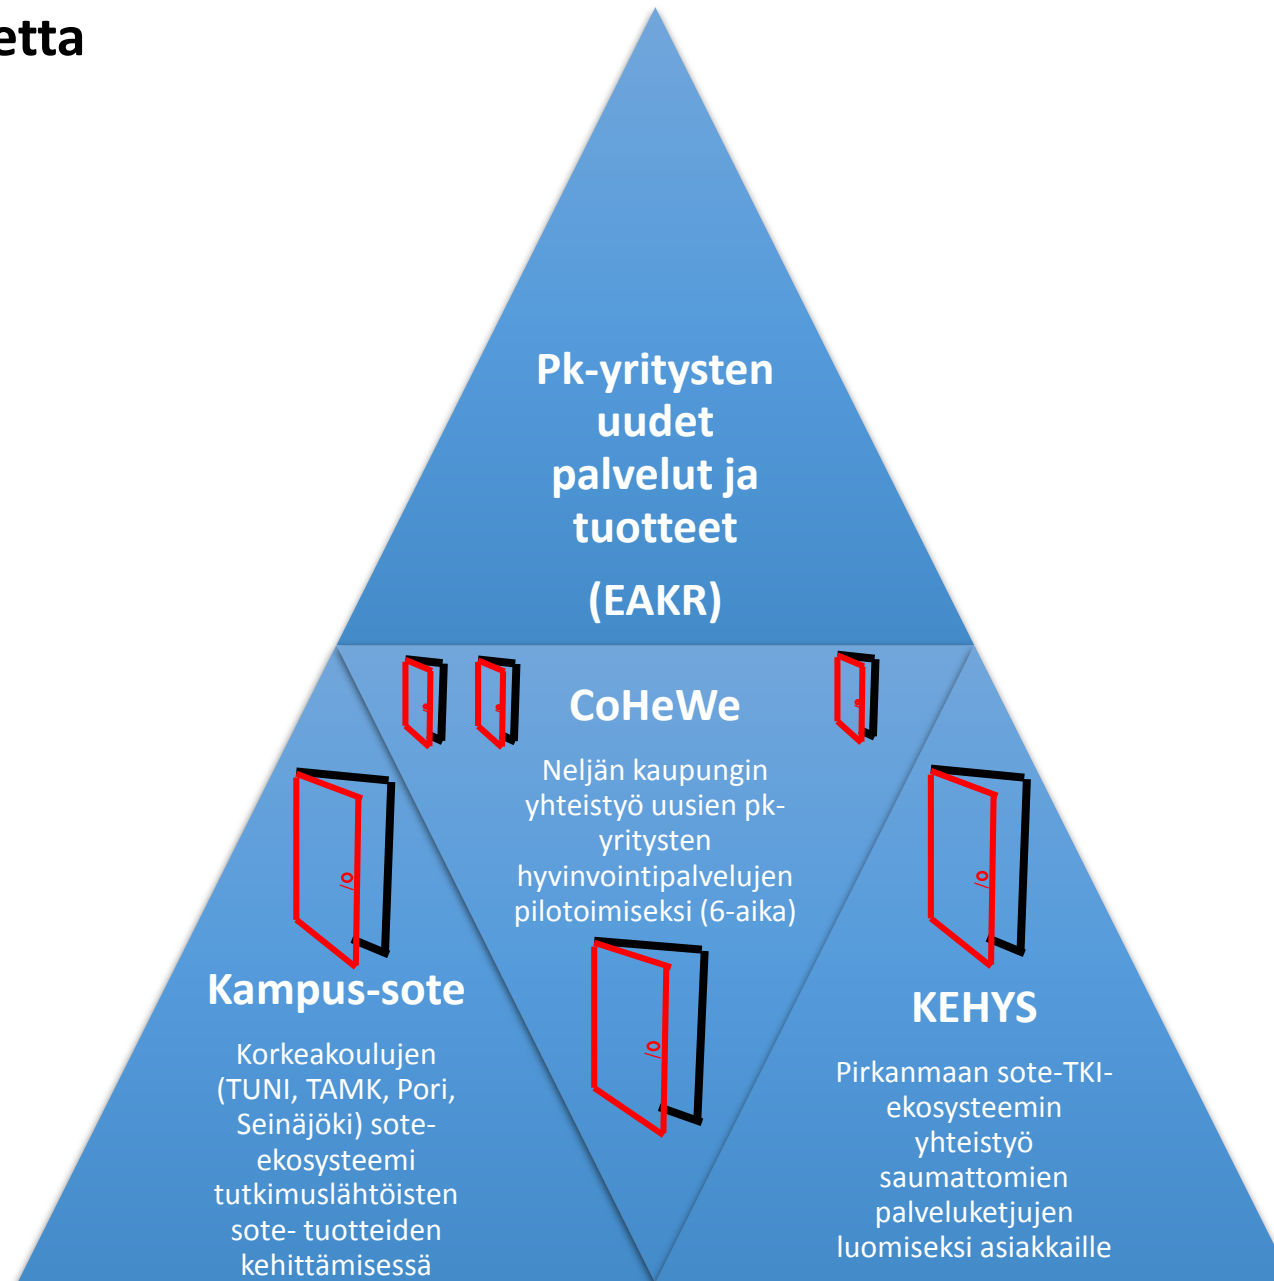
etta

Pk-yritysten uudet palvelut ja tuotteet

(EAKR)

CoHeWe

Neljän kaupungin yhteistyö uusien pk-yritysten hyvinvointipalvelujen pilotoimiseksi (6-aika)

Kampus-sote

Korkeakoulujen (TUNI, TAMK, Pori, Seinäjöki) sote-ekosysteemi tutkimuslähtöisten sote- tuotteiden kehittämisessä

KEHYS

Pirkanmaan sote-TKI-ekosysteemin yhteistyö saumattomien palveluketjujen luomiseksi asiakkaille